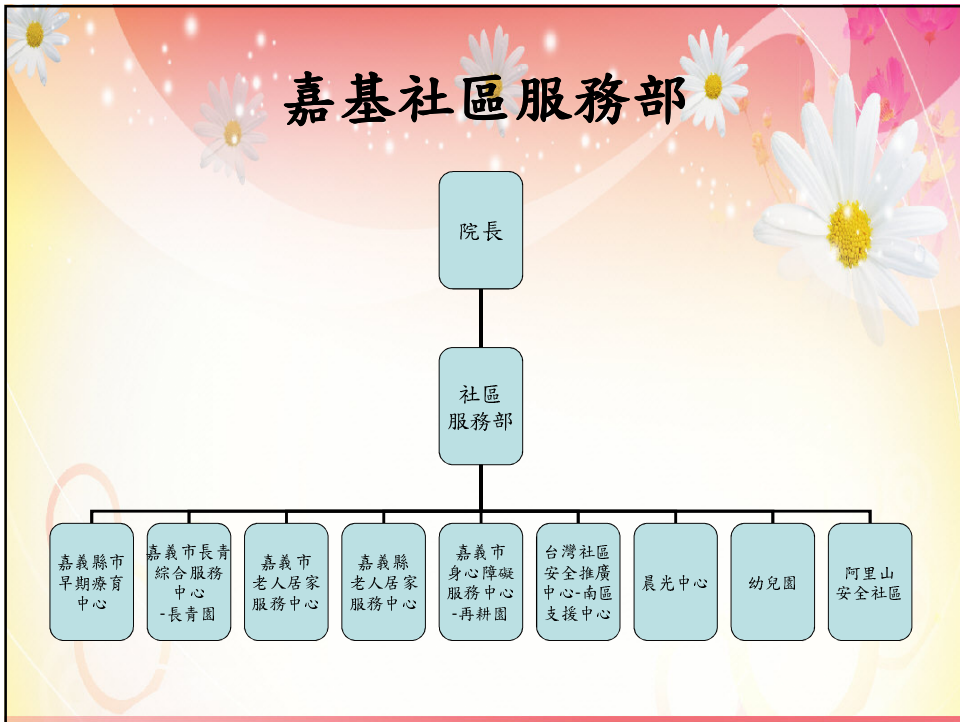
嘉基社區服務部

院長

社區
服務部

嘉義縣市
早期療育
中心

嘉義市長青
綜合服務
中心
-長青園

嘉義市
老人居家
服務中心

嘉義縣
老人居家
服務中心

嘉義市
身心障礙
服務中心
-再耕園

台灣社區
安全推廣
中心-南區
支援中心

晨光中心

幼兒園

阿里山
安全社區